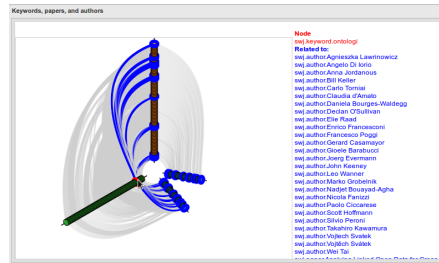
Keywords, papers, and authors

Node
swj.keyword.ontologi
Related to:
swj.author.Agnieszka Lawrinowicz
swj.author.Angelo Di Iorio
swj.author.Anna Jordanous
swj.author.Bill Keller
swj.author.Carlo Torniai
swj.author.Claudia d'Amato
swj.author.Daniela Bourges-Waldegg
swj.author.Declan O'Sullivan
swj.author.Elie Raad
swj.author.Enrico Francesconi
swj.author.Francesco Poggi
swj.author.Gerard Casamayor
swj.author.Gioele Barabucci
swj.author.Joerg Evermann
swj.author.John Keeney
swj.author.Leo Wanner
swj.author.Marko Grobelnik
swj.author.Nadjet Bouayad-Agha
swj.author.Nicola Fanizzi
swj.author.Paolo Ciccarese
swj.author.Scott Hoffmann
swj.author.Silvio Peroni
swj.author.Takahiro Kawamura
swj.author.Vojtech Svatek
swj.author.Vojtěch Svátek
swj.author.Wei Tai
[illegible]